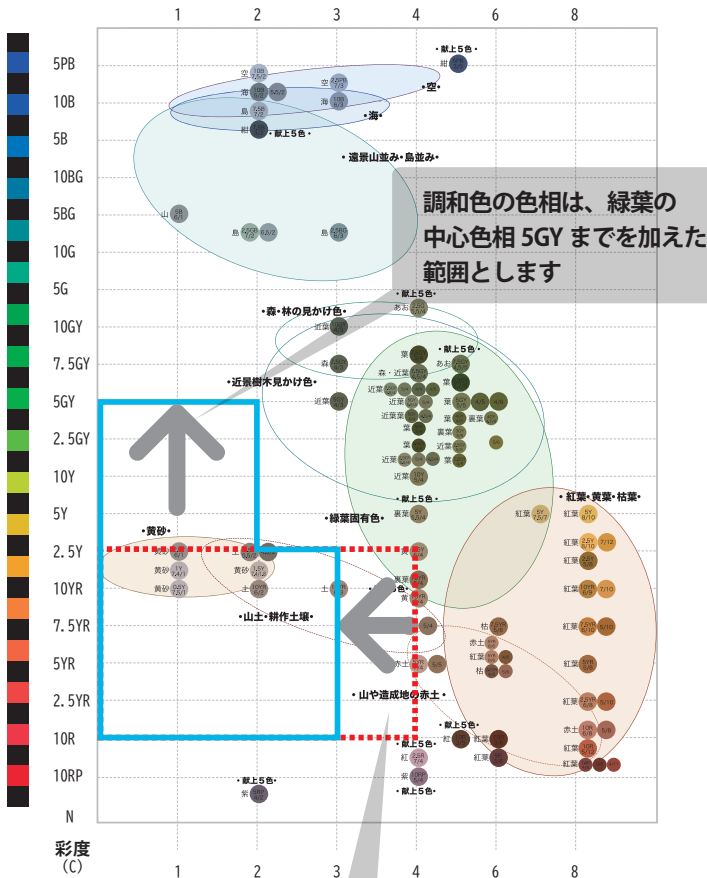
1 2 3 4 6 8

5PB
10B
5B
10BG
5BG
10G
5G
10GY
7.5GY
5GY
2.5GY
10Y
5Y
2.5Y
10YR
7.5YR
5YR
2.5YR
10R
10RP
N

彩度
(C)

1 2 3 4 6 8

•献上5色•
紺
空
海
紺 •献上5色•
空
海
•空•
•海•
•遠景山並み・島並み•
山
島
島

調和色の色相は、緑葉の中心色相 5GY までを加えた範囲とします

•献上5色•
あお
•森・林の見かけ色•
近景
森
•近景樹木見かけ色•
近景
•献上5色•
葉
あお
近景
葉
近景葉
近景葉
裏葉
葉
近景
近景
•献上5色•
裏葉
•緑葉固有色•
•紅葉・黄葉・枯葉•
紅葉
紅葉
紅葉
紅葉
紅葉
紅葉
紅葉
•黄砂•
黄砂
黄砂
黄砂
土
土
裏葉
黄
•山土・耕作土壌•
枯
赤土
枯
赤土
•山や造成地の赤土•
•献上5色•
紅
紅葉
赤土
紅葉
紅葉
•献上5色•
紅
紫
•献上5色•
•献上5色•
紫